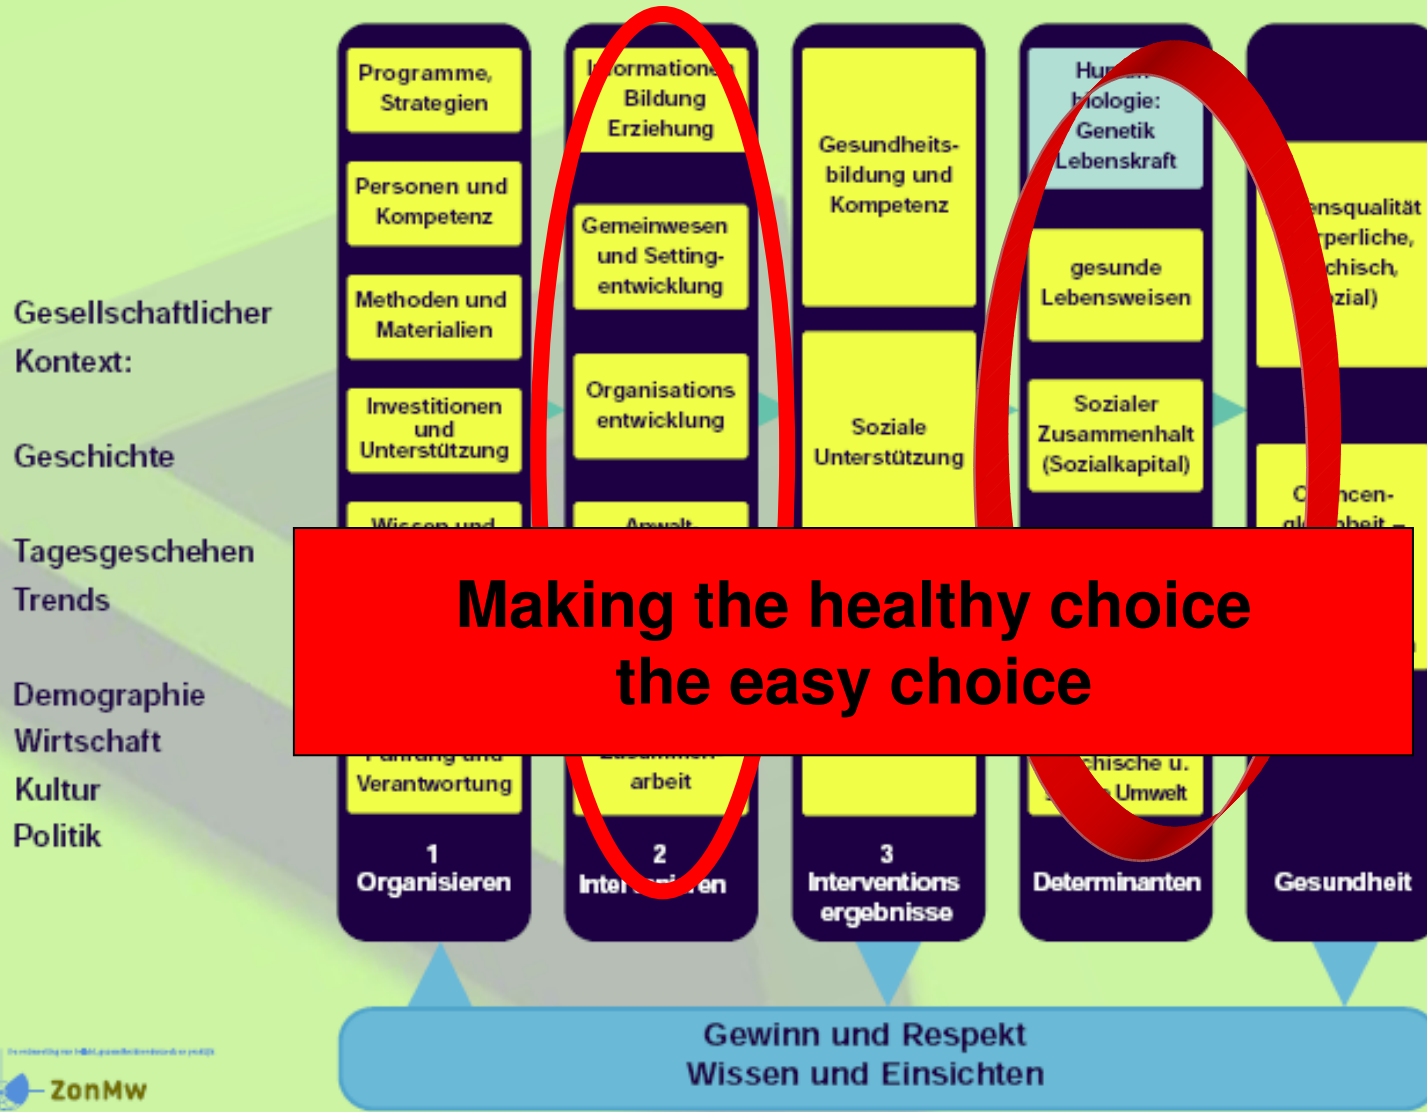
Gesellschaftlicher Kontext:

Geschichte

Tagesgeschehen
Trends

Demographie
Wirtschaft
Kultur
Politik

Programme, Strategien

Personen und Kompetenz

Methoden und Materialien

Investitionen und Unterstützung

Wissen und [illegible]

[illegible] Verantwortung

1
Organisieren

I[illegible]ormation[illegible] Bildung Erziehung

Gemeinwesen und Setting-entwicklung

Organisations entwicklung

Anwalt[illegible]

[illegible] arbeit

2
Inte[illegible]en

Gesundheits-bildung und Kompetenz

Soziale Unterstützung

3
Interventions ergebnisse

Hu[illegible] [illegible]iologie: Genetik Lebenskraft

gesunde Lebensweisen

Sozialer Zusammenhalt (Sozialkapital)

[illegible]chische u. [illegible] Umwelt

Determinanten

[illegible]ensqualität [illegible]rperliche, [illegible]chisch, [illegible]zial)

C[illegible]ncen- gl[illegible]heit –

Gesundheit

Making the healthy choice the easy choice

Gewinn und Respekt
Wissen und Einsichten

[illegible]

ZonMw